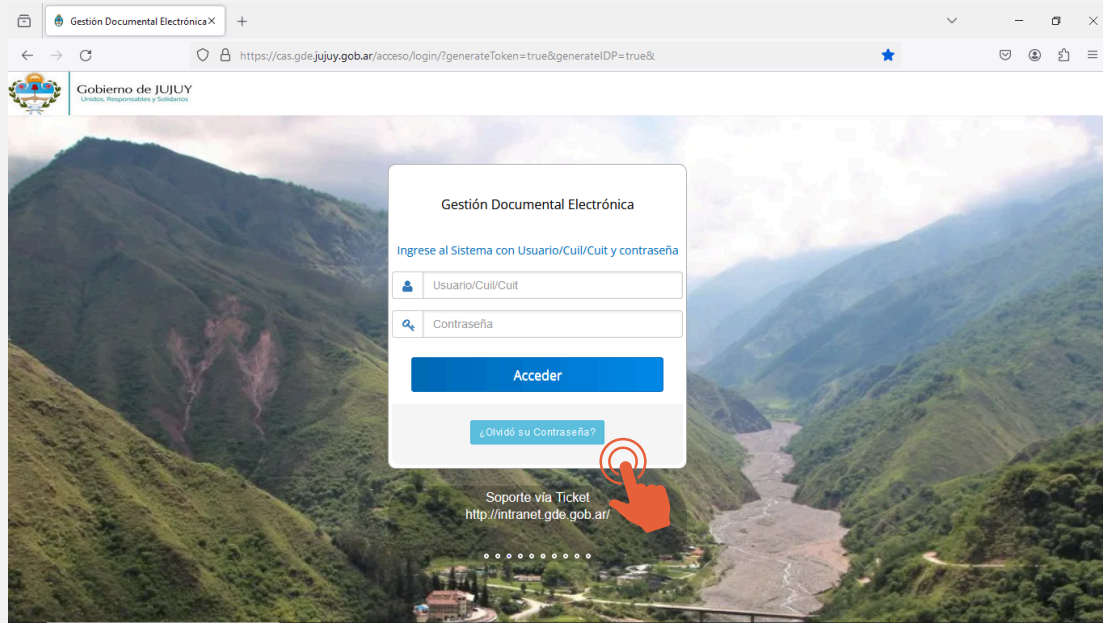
Gestión Documental Electrónica

https://cas.gde.jujuy.gob.ar/acceso/login/?generateToken=true&generateIDP=true&

Gobierno de JUJUY
Unidos, Responsables y Solidarios

Gestión Documental Electrónica

Ingrese al Sistema con Usuario/Cuil/Cuit y contraseña

Usuario/Cuil/Cuit

Contraseña

Acceder

¿Olvidó su Contraseña?

Soporte via Ticket
http://intranet.gde.gob.ar/